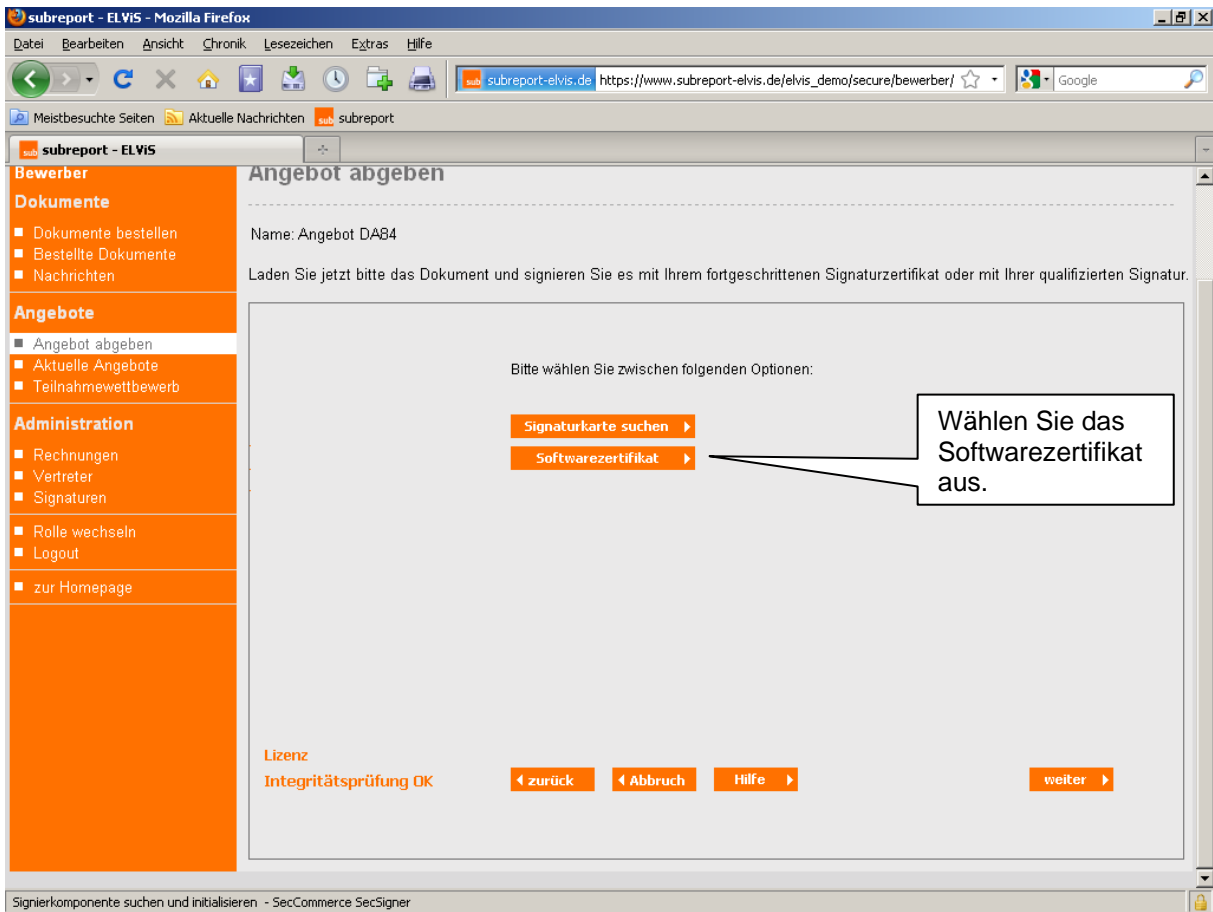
subreport - ELViS - Mozilla Firefox

Datei Bearbeiten Ansicht Chronik Lesezeichen Extras Hilfe

subreport-elvis.de https://www.subreport-elvis.de/elvis_demo/secure/bewerber/

Google

Meistbesuchte Seiten Aktuelle Nachrichten subreport

subreport - ELViS

Bewerber

Dokumente
Dokumente bestellen
Bestellte Dokumente
Nachrichten

Angebote
Angebot abgeben
Aktuelle Angebote
Teilnahmewettbewerb

Administration
Rechnungen
Vertreter
Signaturen

Rolle wechseln
Logout

zur Homepage

Angebot abgeben

Name: Angebot DA84

Laden Sie jetzt bitte das Dokument und signieren Sie es mit Ihrem fortgeschrittenen Signaturzertifikat oder mit Ihrer qualifizierten Signatur.

Bitte wählen Sie zwischen folgenden Optionen:

Signaturkarte suchen

Softwarezertifikat

Wählen Sie das Softwarezertifikat aus.

Lizenz
Integritätsprüfung OK

zurück
Abbruch
Hilfe
weiter

Signierkomponente suchen und initialisieren - SecCommerce SecSigner